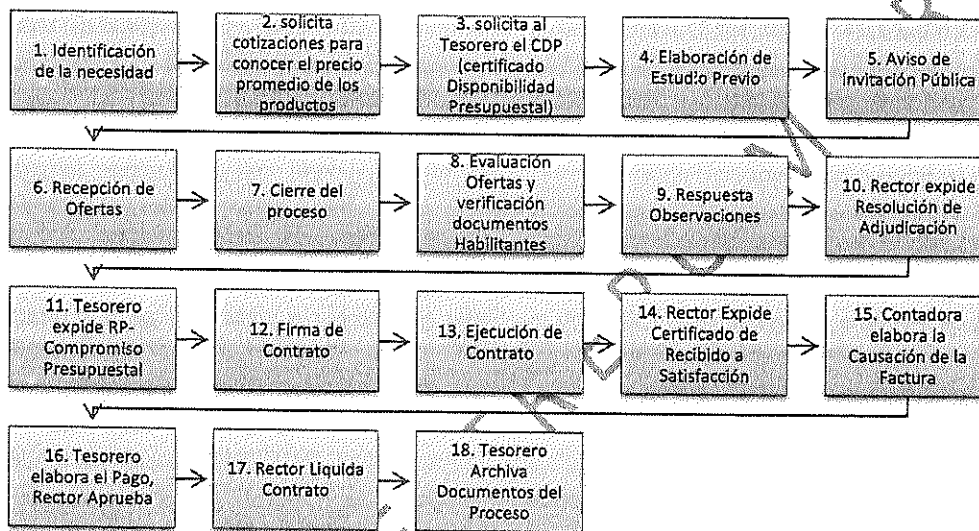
1. Identificación de la necesidad

2. solicita cotizaciones para conocer el precio promedio de los productos

3. solicita al Tesorero el CDP (certificado Disponibilidad Presupuestal)

4. Elaboración de Estudio Previo

5. Aviso de Invitación Pública

6. Recepción de Ofertas

7. Cierre del proceso

8. Evaluación Ofertas y verificación documentos Habilitantes

9. Respuesta Observaciones

10. Rector expide Resolución de Adjudicación

11. Tesorero expide RP-Compromiso Presupuestal

12. Firma de Contrato

13. Ejecución de Contrato

14. Rector Expide Certificado de Recibido a Satisfacción

15. Contadora elabora la Causación de la Factura

16. Tesorero elabora el Pago, Rector Aprueba

17. Rector Liquida Contrato

18. Tesorero Archiva Documentos del Proceso